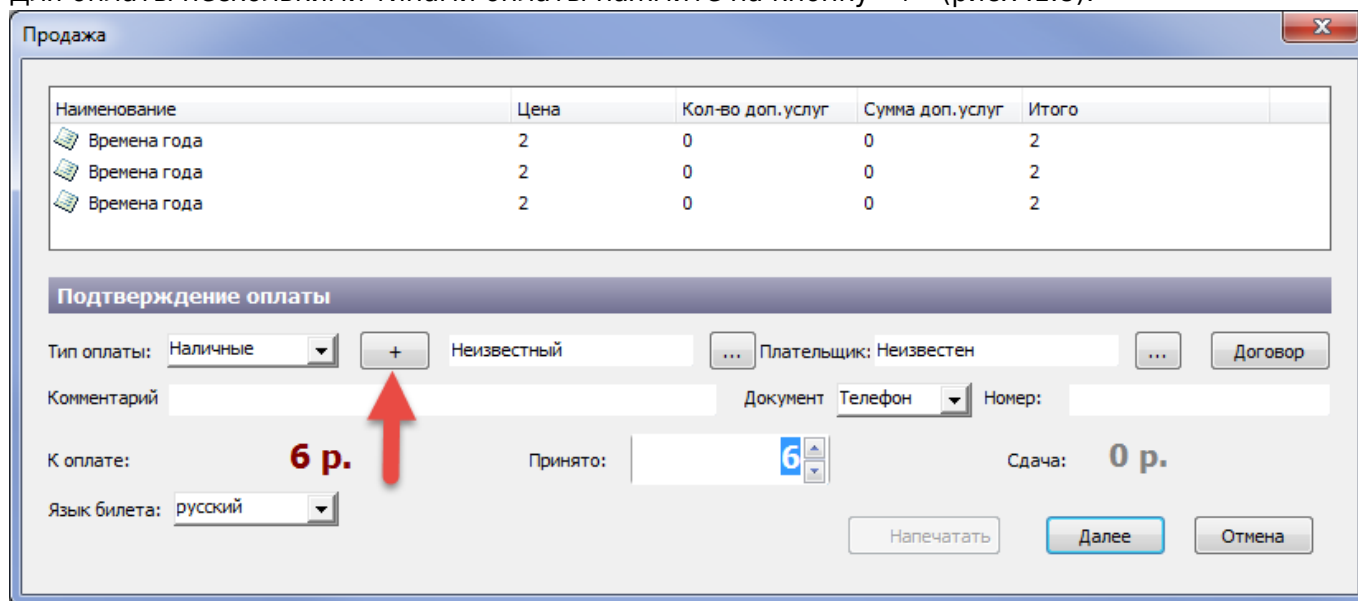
Продажа

| Наименование | Цена | Кол-во доп.услуг | Сумма доп.услуг | Итого |
|---|---|---|---|---|
| Времена года | 2 | 0 | 0 | 2 |
| Времена года | 2 | 0 | 0 | 2 |
| Времена года | 2 | 0 | 0 | 2 |

Подтверждение оплаты

Тип оплаты: Наличные + Неизвестный ... Плательщик: Неизвестен ... Договор

Комментарий Документ Телефон Номер:

К оплате: 6 р. Принято: 6 Сдача: 0 р.

Язык билета: русский

Напечатать Далее Отмена